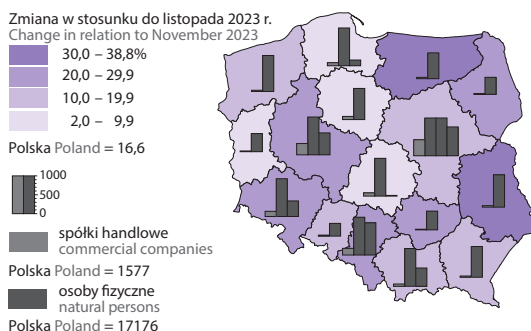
Zmiana w stosunku do listopada 2023 r.
Change in relation to November 2023

30,0 – 38,8%
20,0 – 29,9
10,0 – 19,9
2,0 – 9,9

Polska Poland = 16,6

1000
500
0

spółki handlowe
commercial companies

Polska Poland = 1577

osoby fizyczne
natural persons

Polska Poland = 17176